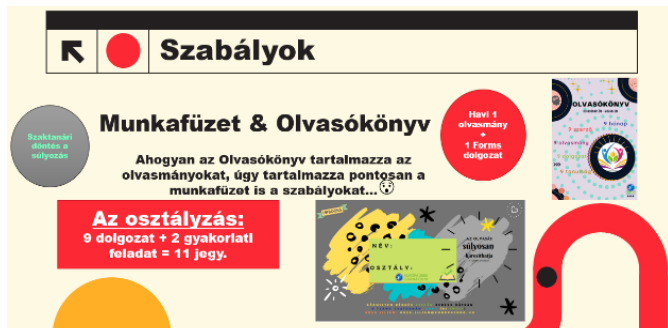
Szabályok

Szaktanári döntés a súlyozás

Munkafüzet & Olvasókönyv

Havi 1 olvasmány + 1 Forms dolgozat

OLVASÓKÖNYV

Ahogyan az Olvasókönyv tartalmazza az olvasmányokat, úgy tartalmazza pontosan a munkafüzet is a szabályokat...

Az osztályzás:
9 dolgozat + 2 gyakorlati feladat = 11 jegy.

NÉV:

OSZTÁLY:

súlyosan